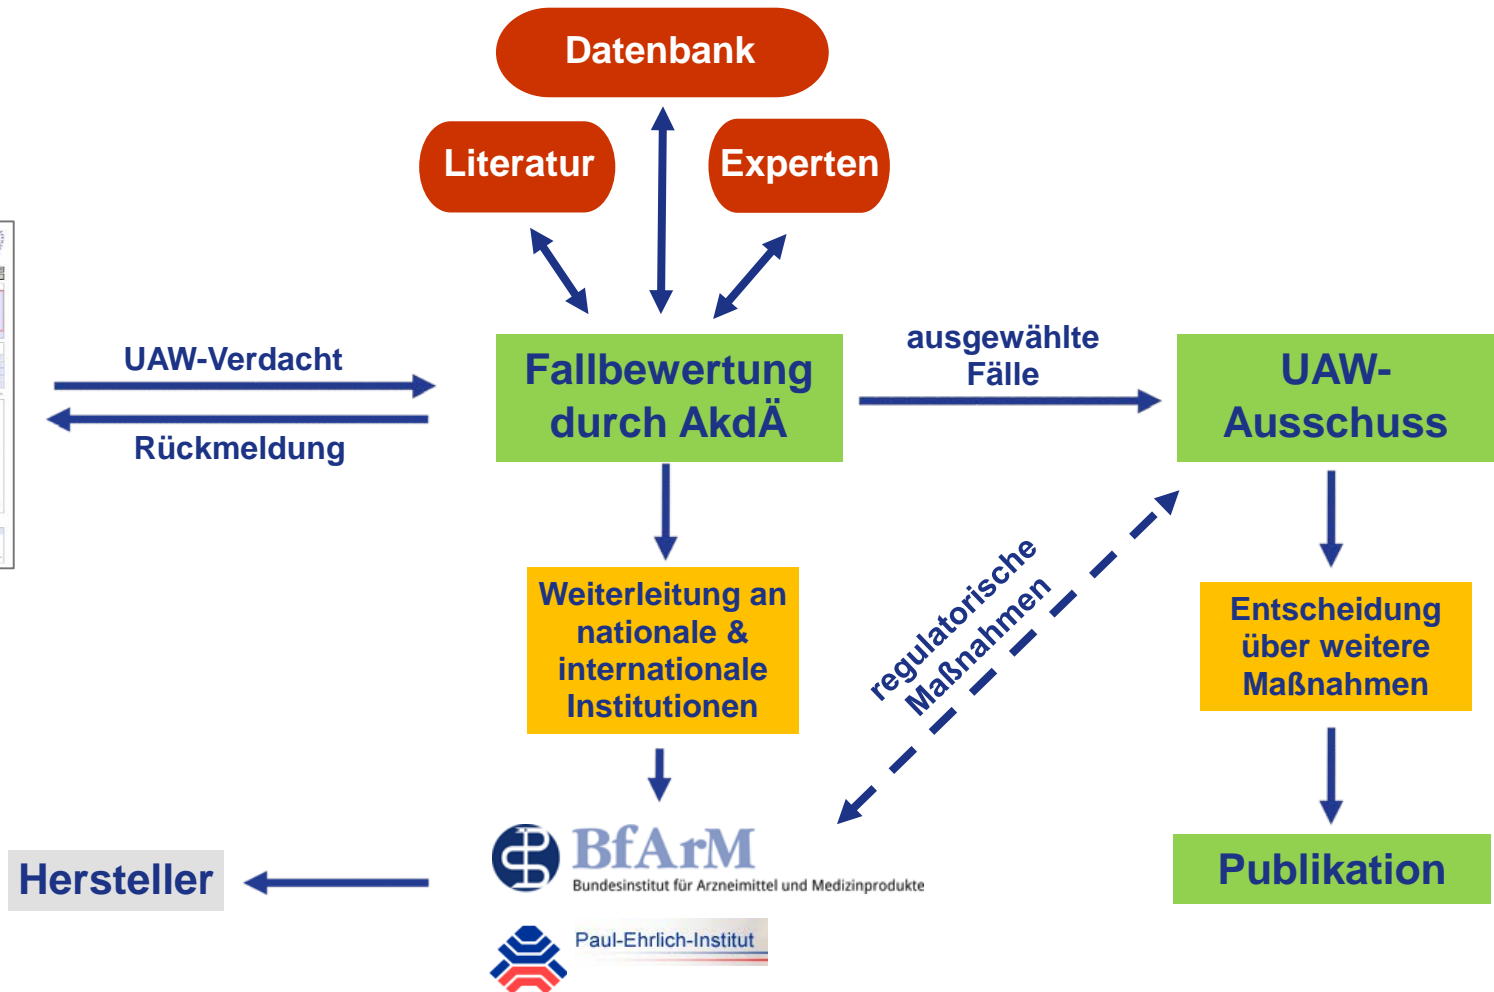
Datenbank

Literatur

Experten

UAW-Verdacht

Rückmeldung

Fallbewertung durch AkdÄ

ausgewählte Fälle

UAW-Ausschuss

Weiterleitung an nationale & internationale Institutionen

regulatorische Maßnahmen

Entscheidung über weitere Maßnahmen

BfArM
Bundesinstitut für Arzneimittel und Medizinprodukte

Hersteller

Publikation

Paul-Ehrlich-Institut